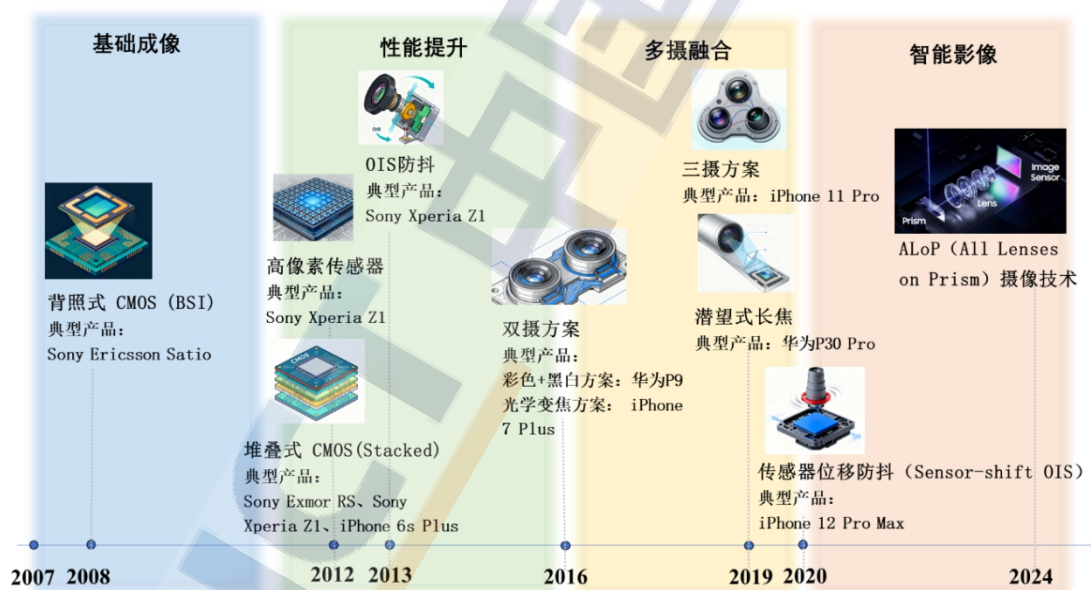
基础成像

背照式 CMOS (BSI)
典型产品：
Sony Ericsson Satio

性能提升

OIS防抖
典型产品：
Sony Xperia Z1

高像素传感器
典型产品：
Sony Xperia Z1

CMOS

堆叠式 CMOS(Stacked)
典型产品：
Sony Exmor RS、Sony Xperia Z1、iPhone 6s Plus

多摄融合

双摄方案
典型产品：
彩色+黑白方案：华为P9
光学变焦方案： iPhone 7 Plus

三摄方案
典型产品：iPhone 11 Pro

潜望式长焦
典型产品：华为P30 Pro

传感器位移防抖（Sensor-shift OIS）
典型产品：
iPhone 12 Pro Max

智能影像

Prism
Lens
Image Sensor

ALoP（All Lenses on Prism）摄像技术

2007 2008 2012 2013 2016 2019 2020 2024